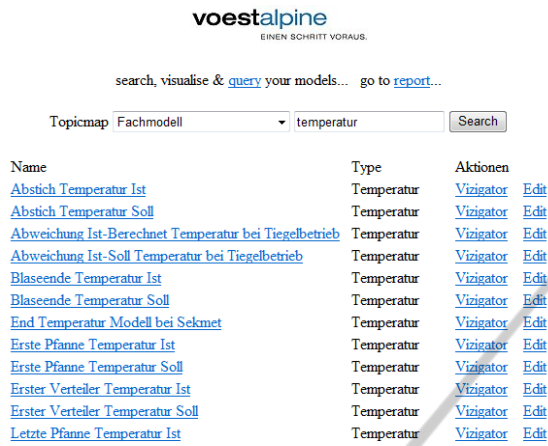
voestalpine
EINEN SCHRITT VORAUS.

search, visualise & query your models... go to report...

Topicmap Fachmodell temperatur Search

| Name | Type | Aktionen | |
|---|---|---|---|
| Abstich Temperatur Ist | Temperatur | Vizigator | Edit |
| Abstich Temperatur Soll | Temperatur | Vizigator | Edit |
| Abweichung Ist-Berechnet Temperatur bei Tiegelbetrieb | Temperatur | Vizigator | Edit |
| Abweichung Ist-Soll Temperatur bei Tiegelbetrieb | Temperatur | Vizigator | Edit |
| Blaseende Temperatur Ist | Temperatur | Vizigator | Edit |
| Blaseende Temperatur Soll | Temperatur | Vizigator | Edit |
| End Temperatur Modell bei Sekmet | Temperatur | Vizigator | Edit |
| Erste Pfanne Temperatur Ist | Temperatur | Vizigator | Edit |
| Erste Pfanne Temperatur Soll | Temperatur | Vizigator | Edit |
| Erster Verteiler Temperatur Ist | Temperatur | Vizigator | Edit |
| Erster Verteiler Temperatur Soll | Temperatur | Vizigator | Edit |
| Letzte Pfanne Temperatur Ist | Temperatur | Vizigator | Edit |